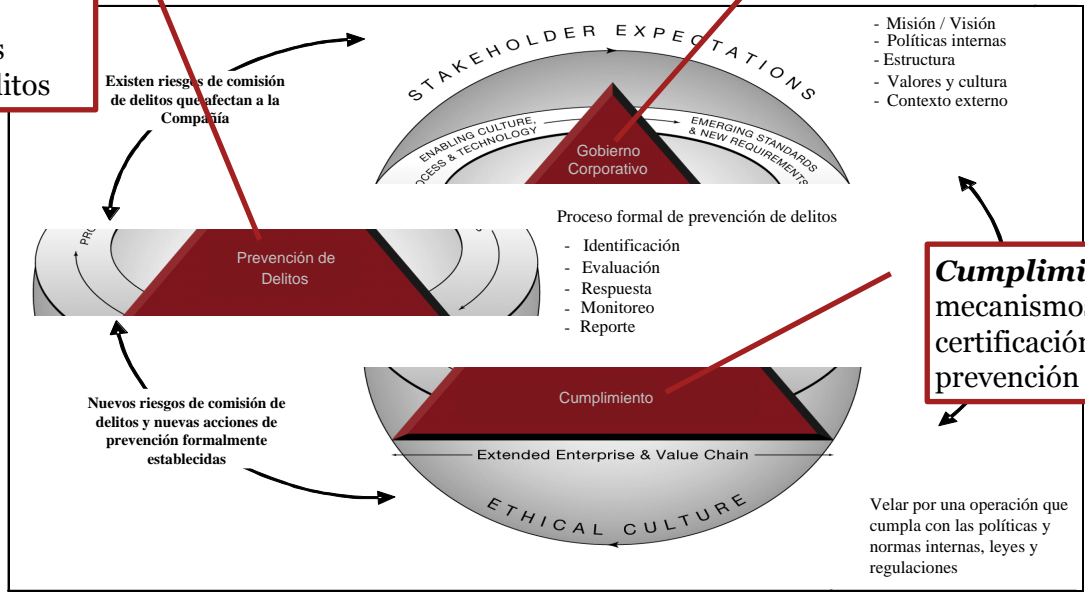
s
litos

Existen riesgos de comisión de delitos que afectan a la Compañía

STAKEHOLDER EXPECTATIONS

ENABLING CULTURE, PROCESS & TECHNOLOGY

EMERGING STANDARDS & NEW REQUIREMENTS

Gobierno Corporativo

- Misión / Visión
- Políticas internas
- Estructura
- Valores y cultura
- Contexto externo

Proceso formal de prevención de delitos
- Identificación
- Evaluación
- Respuesta
- Monitoreo
- Reporte

PRO

Prevención de Delitos

Cumplimi
mecanismo
certificación
prevención

Cumplimiento

Nuevos riesgos de comisión de delitos y nuevas acciones de prevención formalmente establecidas

Extended Enterprise & Value Chain

ETHICAL CULTURE

Velar por una operación que cumpla con las políticas y normas internas, leyes y regulaciones